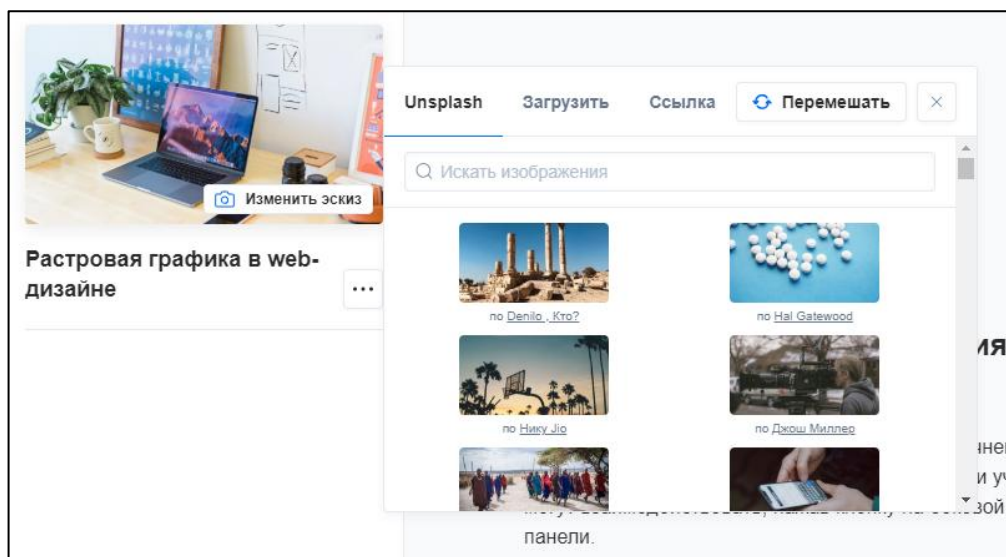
Изменить эскиз

Растровая графика в web-дизайне

...

Unsplash Загрузить Ссылка Перемешать ×

Искать изображения

по Denilo , Кто?

по Hal Gatewood

по Нику Jio

по Джош Миллер

ия

нен

и уч

зой

панели.